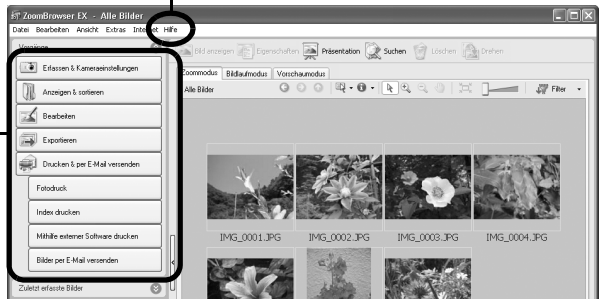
ZoomBrowser EX - Alle Bilder

Datei Bearbeiten Ansicht Extras Internet Hilfe

Vorgänge

Erfassen & Kameraeinstellungen

Anzeigen & sortieren

Bearbeiten

Exportieren

Drucken & per E-Mail versenden

Fotodruck

Index drucken

Mithilfe externer Software drucken

Bilder per E-Mail versenden

Zuletzt erfasste Bilder

Bild anzeigen Eigenschaften Präsentation Suchen Löschen Drehen

Zoommodus Bildlaufmodus Vorschaumodus

Alle Bilder

Filter

IMG_0001.JPG IMG_0002.JPG IMG_0003.JPG IMG_0004.JPG